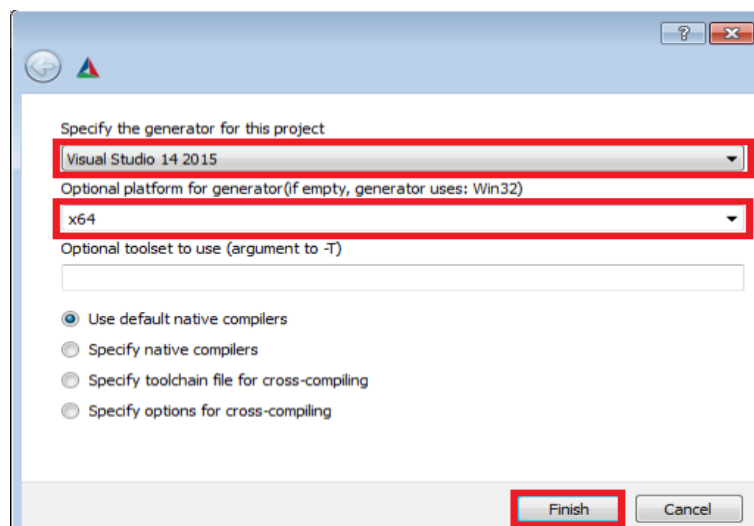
?

Specify the generator for this project

Visual Studio 14 2015

Optional platform for generator(if empty, generator uses: Win32)

x64

Optional toolset to use (argument to -T)

Use default native compilers

Specify native compilers

Specify toolchain file for cross-compiling

Specify options for cross-compiling

Finish

Cancel